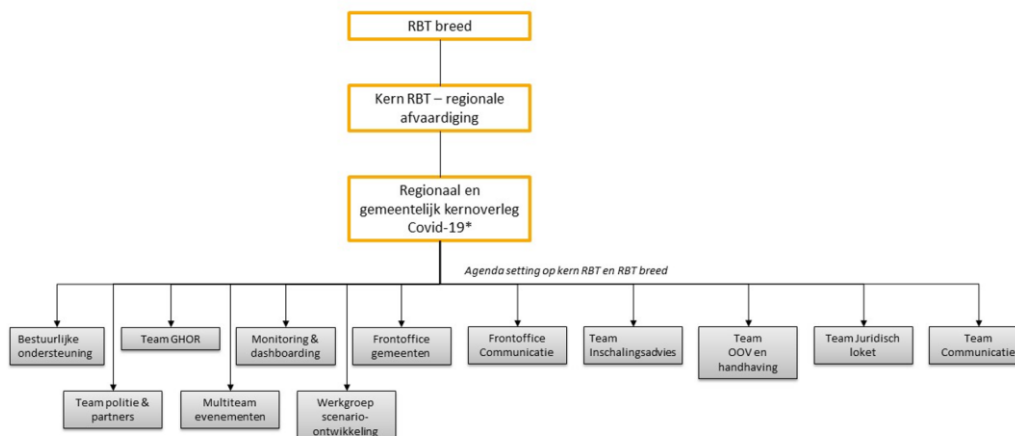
RBT breed

Kern RBT – regionale afvaardiging

Regionaal en gemeentelijk kernoverleg Covid-19*

Agenda setting op kern RBT en RBT breed

Bestuurlijke ondersteuning

Team politie & partners

Team GHOR

Multiteam evenementen

Monitoring & dashboarding

Werkgroep scenario-ontwikkeling

Frontoffice gemeenten

Frontoffice Communicatie

Team Inschalingsadvies

Team OOV en handhaving

Team Juridisch loket

Team Communicatie